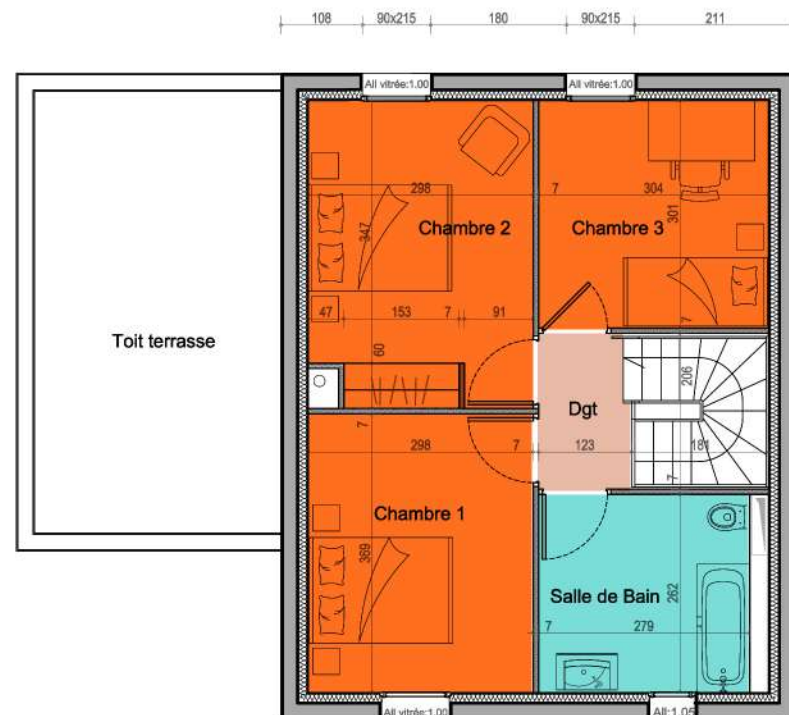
108 90x215 180 90x215 211

All vitrée:1.00

All vitrée:1.00

Toit terrasse

298

Chambre 2

347

7

304

Chambre 3

301

47

153

7

91

60

206

Dgt

7

298

7

123

181

Chambre 1

369

Salle de Bain

262

7

279

All vitrée:1.00

All:1.06